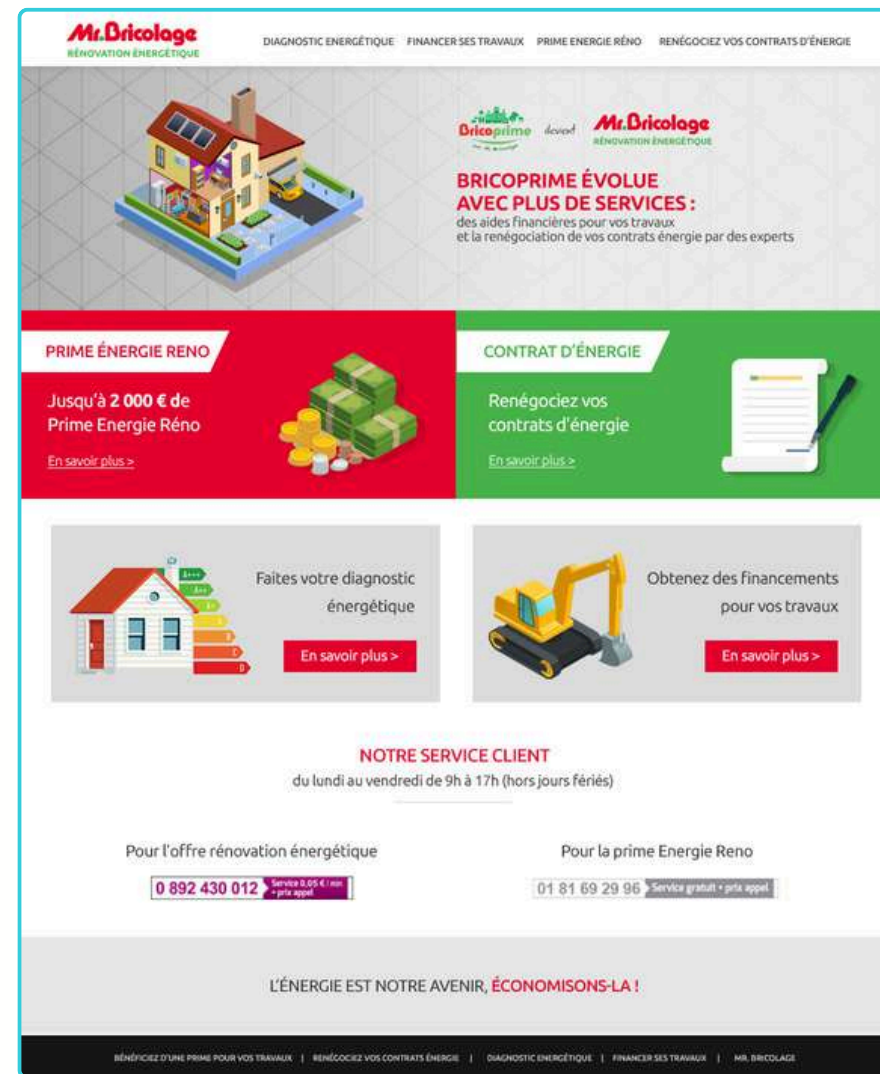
Mr.Bricolage
RÉNOVATION ÉNERGÉTIQUE

DIAGNOSTIC ÉNERGÉTIQUE FINANCER SES TRAVAUX PRIME ENERGIE RÉNO RENÉGOCIEZ VOS CONTRATS D'ÉNERGIE

Bricoprime devient Mr.Bricolage RÉNOVATION ÉNERGÉTIQUE

BRICOPRIME ÉVOLUE AVEC PLUS DE SERVICES :
des aides financières pour vos travaux et la renégociation de vos contrats énergie par des experts

PRIME ÉNERGIE RENO
Jusqu'à 2 000 € de Prime Energie Réno
En savoir plus >

CONTRAT D'ÉNERGIE
Renégociez vos contrats d'énergie
En savoir plus >

Faites votre diagnostic énergétique
En savoir plus >

Obtenez des financements pour vos travaux
En savoir plus >

NOTRE SERVICE CLIENT
du lundi au vendredi de 9h à 17h (hors jours fériés)

Pour l'offre rénovation énergétique
0 892 430 012 Service 0,05 € / mn + prix appel

Pour la prime Energie Reno
01 81 69 29 96 Service gratuit + prix appel

L'ÉNERGIE EST NOTRE AVENIR, ÉCONOMISONS-LA !

BÉNÉFICIEZ D'UNE PRIME POUR VOS TRAVAUX | RENÉGOCIEZ VOS CONTRATS ÉNERGIE | DIAGNOSTIC ÉNERGÉTIQUE | FINANCER SES TRAVAUX | MR. BRICOLAGE